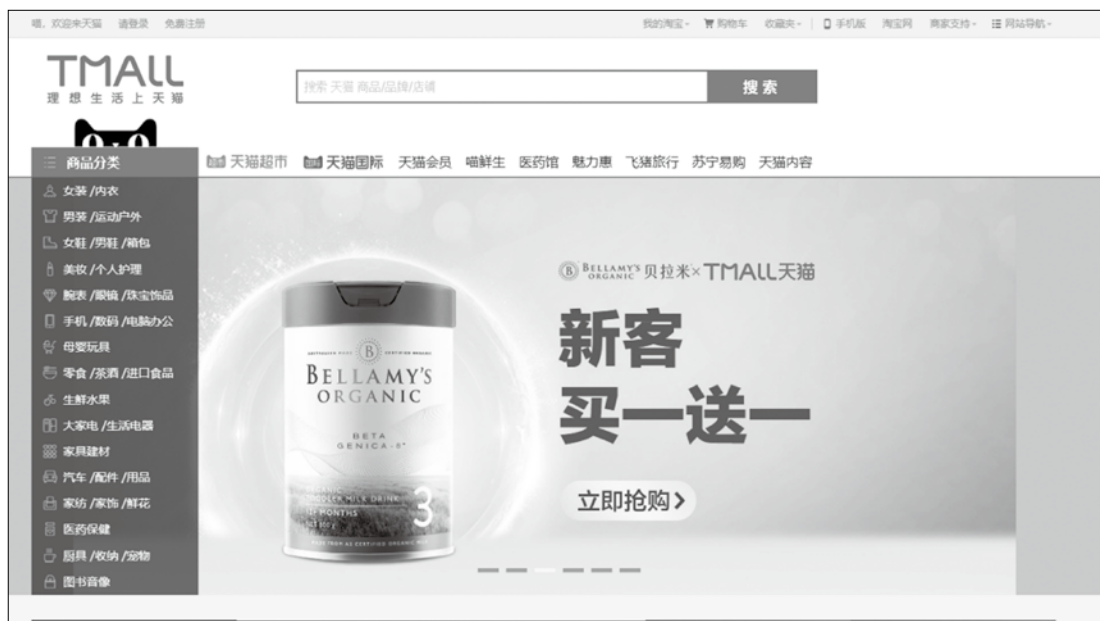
喵，欢迎来天猫 请登录 免费注册

我的淘宝 购物车 收藏夹 手机版 淘宝网 商家支持 网站导航

TMALL
理想生活上天猫

搜索 天猫 商品/品牌/店铺

搜索

商品分类

天猫超市 天猫国际 天猫会员 喵鲜生 医药馆 魅力惠 飞猪旅行 苏宁易购 天猫内容

女装 /内衣
男装 /运动户外
女鞋 /男鞋 /箱包
美妆 /个人护理
腕表 /眼镜 /珠宝饰品
手机 /数码 /电脑办公
母婴玩具
零食 /茶酒 /进口食品
生鲜水果
大家电 /生活电器
家具建材
汽车 /配件 /用品
家纺 /家饰 /鲜花
医药保健
厨具 /收纳 /宠物
图书音像

BELLAMY'S ORGANIC 贝拉米× TMALL天猫

新客
买一送一

立即抢购 >

BELLAMY'S
ORGANIC

BETA
GENICA-8

12+ MONTHS

3